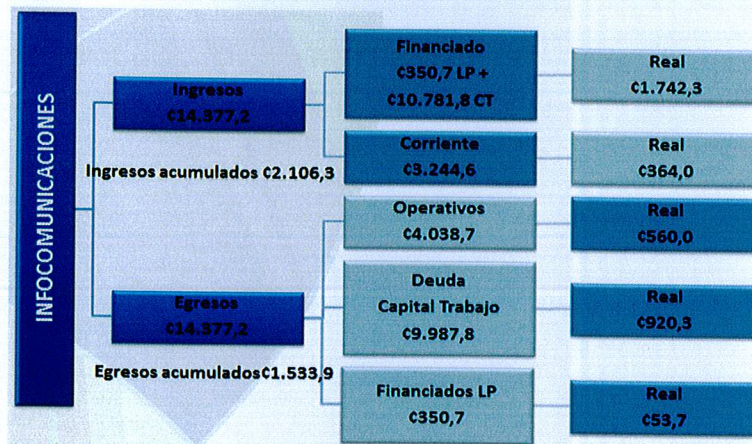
INFOCOMUNICACIONES

Ingresos
₡14.377,2

Ingresos acumulados ₡2.106,3

Financiado
₡350,7 LP +
₡10.781,8 CT

Real
₡1.742,3

Corriente
₡3.244,6

Real
₡364,0

Egresos
₡14.377,2

Egresos acumulados₡1.533,9

Operativos
₡4.038,7

Real
₡560,0

Deuda
Capital Trabajo
₡9.987,8

Real
₡920,3

Financiados LP
₡350,7

Real
₡53,7